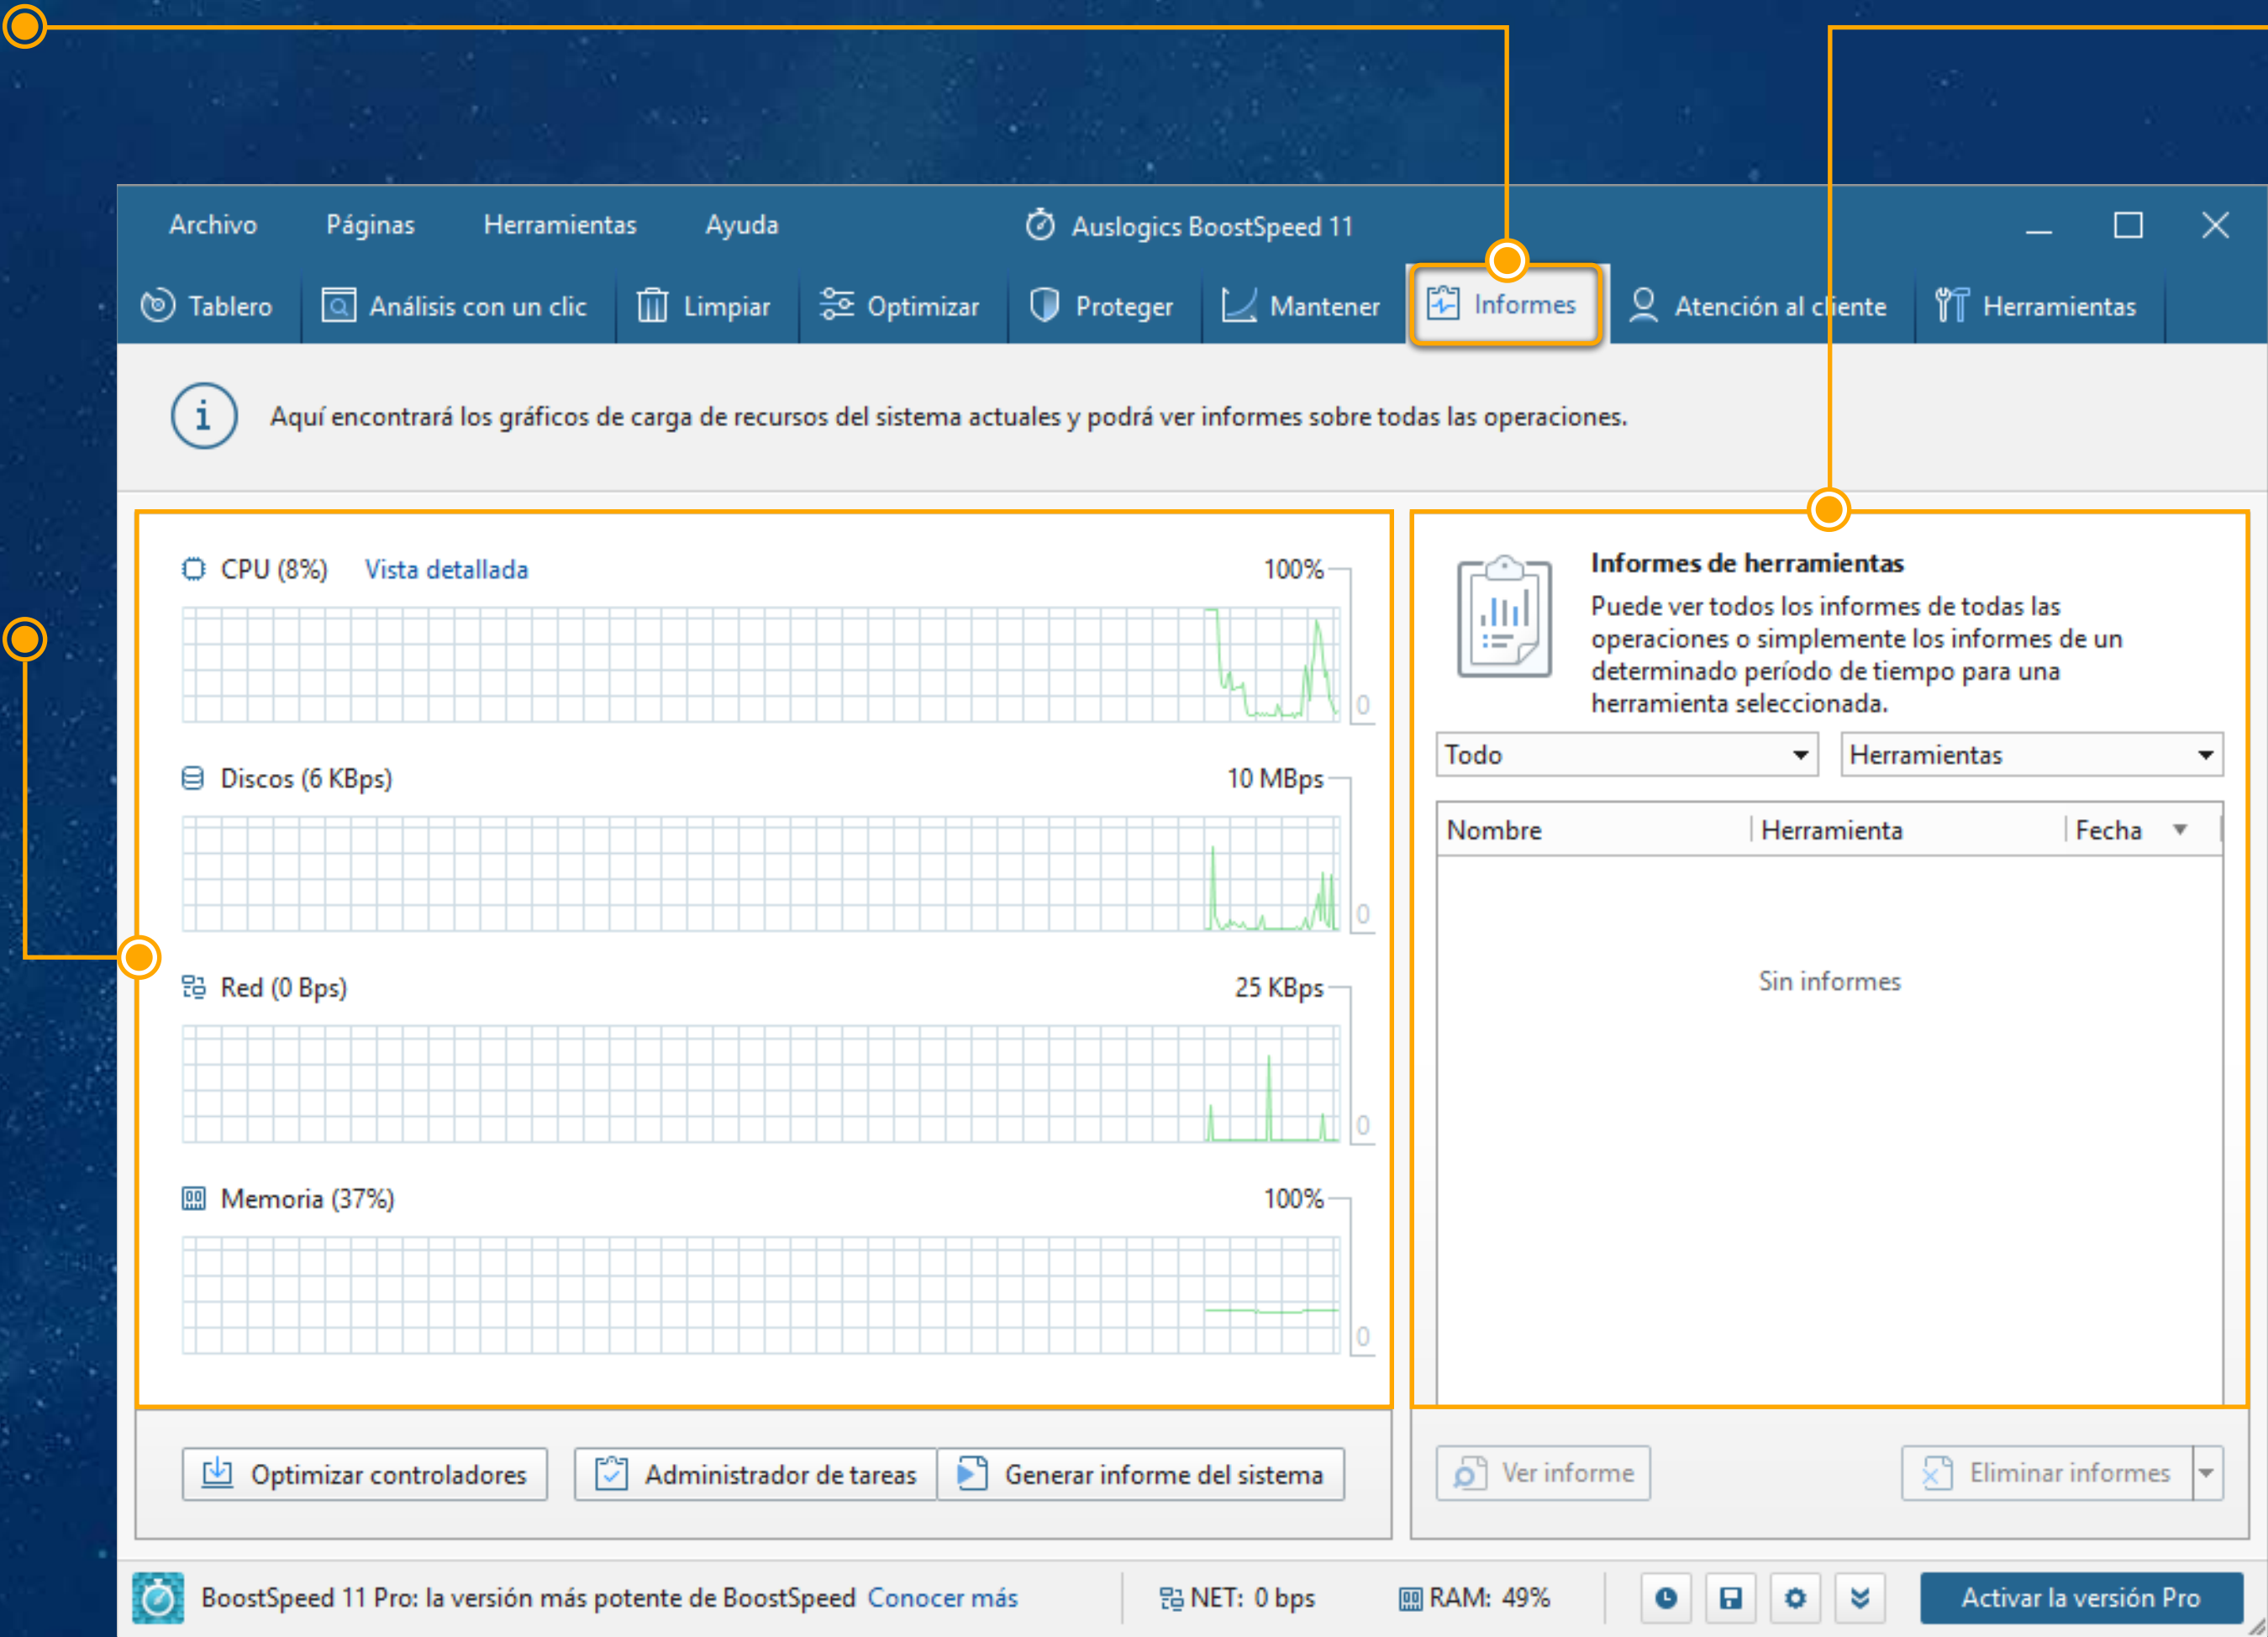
Archivo Páginas Herramientas Ayuda

Auslogics BoostSpeed 11

Tablero Análisis con un clic Limpiar Optimizar Proteger Mantener Informes Atención al cliente Herramientas

Aquí encontrará los gráficos de carga de recursos del sistema actuales y podrá ver informes sobre todas las operaciones.

CPU (8%) Vista detallada 100% 0

Discos (6 KBps) 10 MBps 0

Red (0 Bps) 25 KBps 0

Memoria (37%) 100% 0

Informes de herramientas

Puede ver todos los informes de todas las operaciones o simplemente los informes de un determinado período de tiempo para una herramienta seleccionada.

Todo

Herramientas

| Nombre | Herramienta | Fecha |
|---|---|---|

Sin informes

Optimizar controladores Administrador de tareas Generar informe del sistema

Ver informe Eliminar informes

BoostSpeed 11 Pro: la versión más potente de BoostSpeed Conocer más NET: 0 bps RAM: 49% Activar la versión Pro